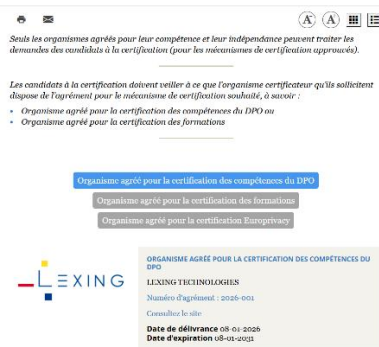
A A

Seuls les organismes agréés pour leur compétence et leur indépendance peuvent traiter les demandes des candidats à la certification (pour les mécanismes de certification approuvés).

Les candidats à la certification doivent veiller à ce que l'organisme certificateur qu'ils sollicitent dispose de l'agrément pour le mécanisme de certification souhaité, à savoir :

- Organisme agréé pour la certification des compétences du DPO ou
- Organisme agréé pour la certification des formations

Organisme agréé pour la certification des compétences du DPO

Organisme agréé pour la certification des formations

Organisme agréé pour la certification Europrivacy

LEXING

ORGANISME AGRÉÉ POUR LA CERTIFICATION DES COMPÉTENCES DU DPO

LEXING TECHNOLOGIES

Numéro d'agrément : 2026-001

Consultez le site

Date de délivrance 08-01-2026
Date d'expiration 08-01-2031